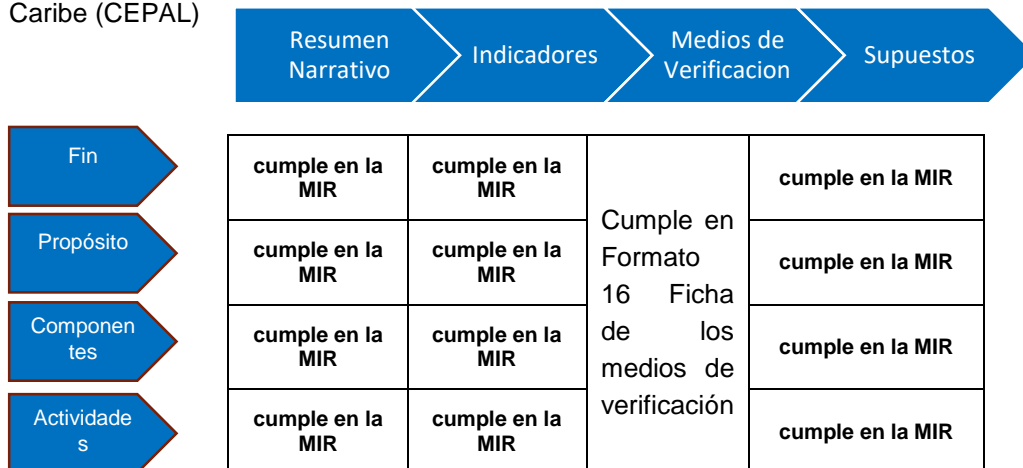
Caribe (CEPAL)

Resumen Narrativo | Indicadores | Medios de Verificacion | Supuestos

| | Resumen Narrativo | Indicadores | Medios de Verificacion | Supuestos |
|---|---|---|---|---|
| Fin | **cumple en la MIR** | **cumple en la MIR** | Cumple en Formato 16 Ficha de los medios de verificación | **cumple en la MIR** |
| Propósito | **cumple en la MIR** | **cumple en la MIR** | | **cumple en la MIR** |
| Componentes | **cumple en la MIR** | **cumple en la MIR** | | **cumple en la MIR** |
| Actividades | **cumple en la MIR** | **cumple en la MIR** | | **cumple en la MIR** |